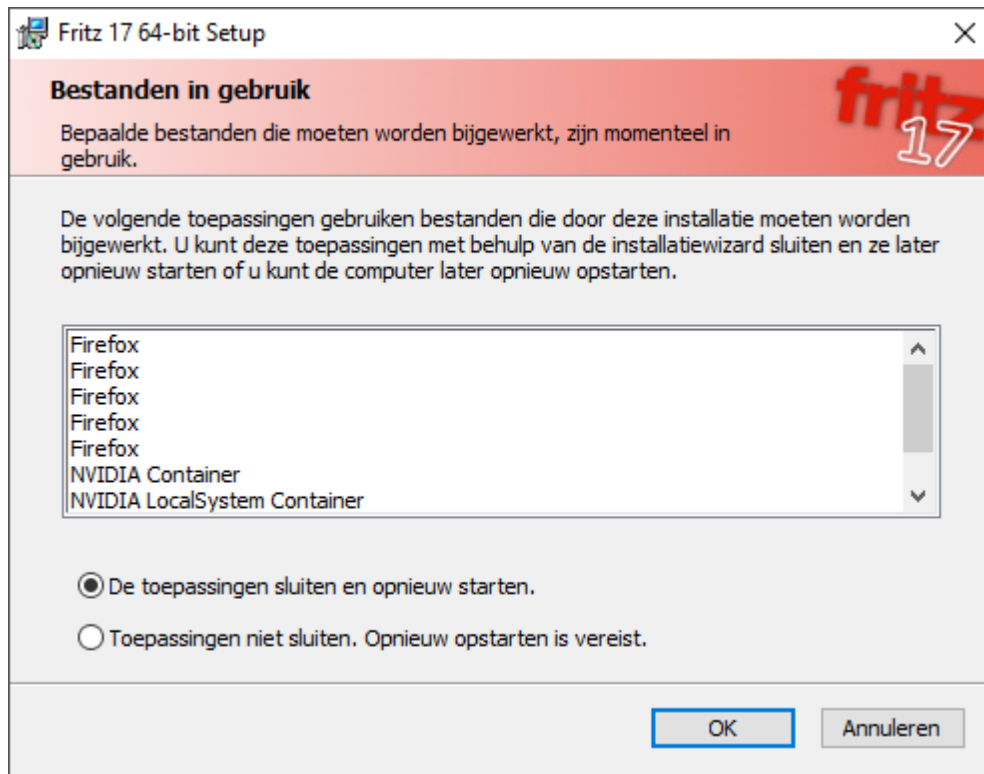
Fritz 17 64-bit Setup

Bestanden in gebruik

Bepaalde bestanden die moeten worden bijgewerkt, zijn momenteel in gebruik.

fritz 17

De volgende toepassingen gebruiken bestanden die door deze installatie moeten worden bijgewerkt. U kunt deze toepassingen met behulp van de installatiewizard sluiten en ze later opnieuw starten of u kunt de computer later opnieuw opstarten.

Firefox
Firefox
Firefox
Firefox
Firefox
NVIDIA Container
NVIDIA LocalSystem Container

De toepassingen sluiten en opnieuw starten.

Toepassingen niet sluiten. Opnieuw opstarten is vereist.

OK

Annuleren